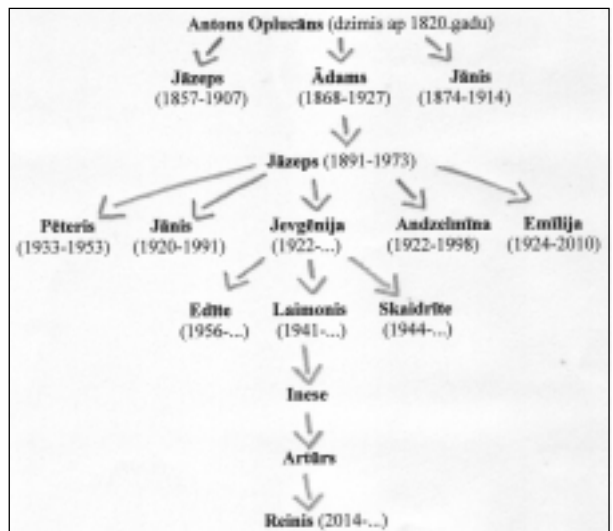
Antons Oplucāns (dzimis ap 1820.gadu)

Jāzeps (1857-1907)

Ādams (1868-1927)

Jānis (1874-1914)

Jāzeps (1891-1973)

Pēteris (1933-1953)

Jānis (1920-1991)

Jevgēnija (1922-...)

Andzelmīna (1922-1998)

Emīlija (1924-2010)

Edīte (1956-...)

Laimonis (1941-...)

Skaidrīte (1944-...)

Inese

Artūrs

Reinis (2014-...)